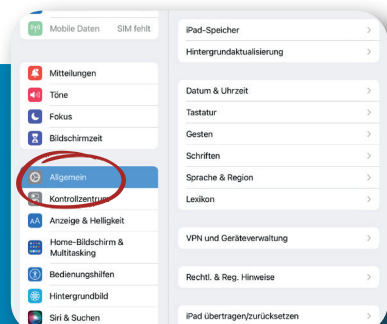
Mobile Daten SIM fehlt

Mitteilungen
Töne
Fokus
Bildschirmzeit

Allgemein
Kontrollzentrum
Anzeige & Helligkeit
Home-Bildschirm & Multitasking
Bedienungshilfen
Hintergrundbild
Siri & Suchen

iPad-Speicher
Hintergrundaktualisierung

Datum & Uhrzeit
Tastatur
Gesten
Schriften
Sprache & Region
Lexikon

VPN und Geräteverwaltung

Rechtl. & Reg. Hinweise

iPad übertragen/zurücksetzen